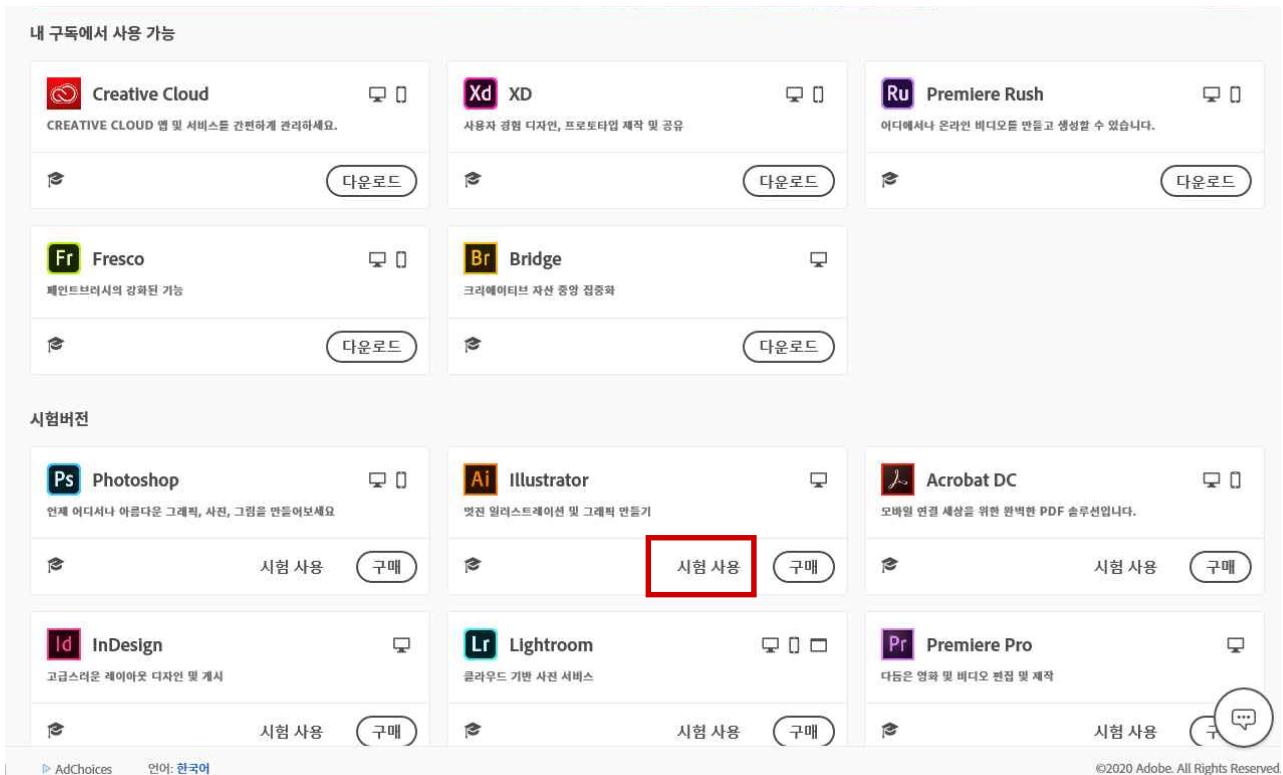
내 구독에서 사용 가능

Creative Cloud
CREATIVE CLOUD 앱 및 서비스를 간편하게 관리하세요.
다운로드

Xd XD
사용자 경험 디자인, 프로토타입 제작 및 공유
다운로드

Ru Premiere Rush
어디에서나 온라인 비디오를 만들고 공유할 수 있습니다.
다운로드

Fr Fresco
페인트브러시의 강화된 기능
다운로드

Br Bridge
크리에이티브 자산 중앙 집중화
다운로드

시험버전

Ps Photoshop
언제 어디서나 아름다운 그래픽, 사진, 그림을 만들어보세요
시험 사용 구매

Ai Illustrator
멋진 일러스트레이션 및 그래픽 만들기
시험 사용 구매

Acrobat DC
모바일 연결 세상을 위한 완벽한 PDF 솔루션입니다.
시험 사용 구매

Id InDesign
고급스러운 레이아웃 디자인 및 게시
시험 사용 구매

Lr Lightroom
클라우드 기반 사진 서비스
시험 사용 구매

Pr Premiere Pro
다듬은 영화 및 비디오 편집 및 제작
시험 사용 구

AdChoices 언어: 한국어
©2020 Adobe. All Rights Reserved.